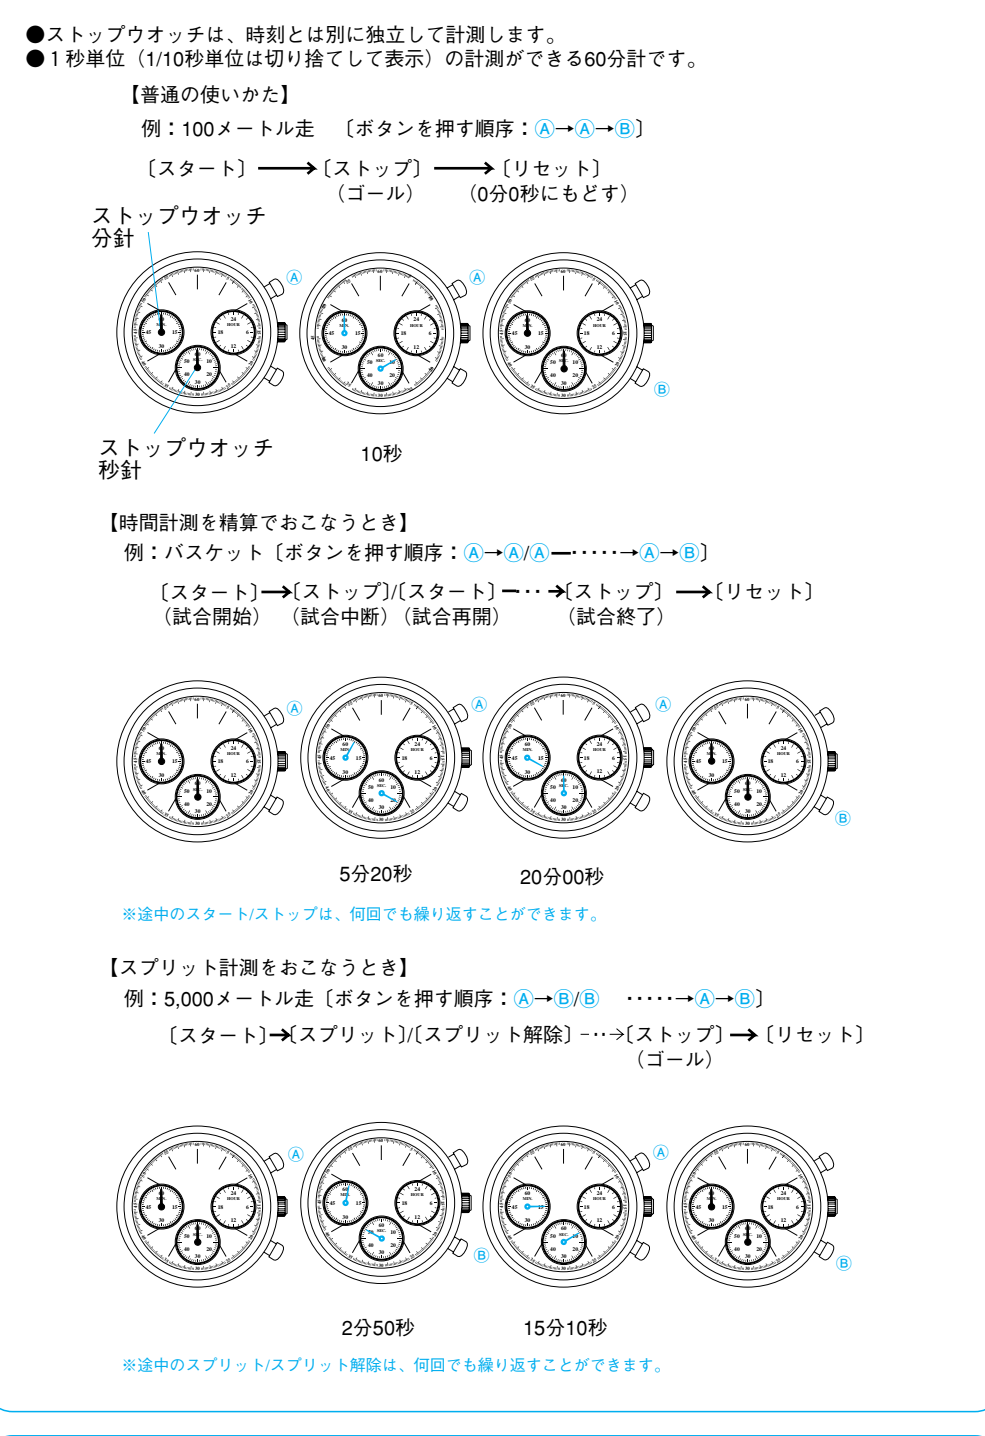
●ストップウオッチは、時刻とは別に独立して計測します。
●１秒単位（1/10秒単位は切り捨てして表示）の計測ができる60分計です。

【普通の使いかた】

例：100メートル走　〔ボタンを押す順序：Ⓐ→Ⓐ→Ⓑ〕

〔スタート〕→〔ストップ〕→〔リセット〕
（ゴール）　（0分0秒にもどす）

ストップウオッチ分針

Ⓐ　Ⓐ　Ⓑ

ストップウオッチ秒針

10秒

【時間計測を精算でおこなうとき】
例：バスケット〔ボタンを押す順序：Ⓐ→Ⓐ/Ⓐ……→Ⓐ→Ⓑ〕

〔スタート〕→〔ストップ〕/〔スタート〕…→〔ストップ〕→〔リセット〕
（試合開始）（試合中断）（試合再開）（試合終了）

Ⓐ　Ⓐ　Ⓐ　Ⓑ

5分20秒　20分00秒

※途中のスタート/ストップは、何回でも繰り返すことができます。

【スプリット計測をおこなうとき】
例：5,000メートル走〔ボタンを押す順序：Ⓐ→Ⓑ/Ⓑ……→Ⓐ→Ⓑ〕

〔スタート〕→〔スプリット〕/〔スプリット解除〕…→〔ストップ〕→〔リセット〕
（ゴール）

Ⓐ　Ⓑ　Ⓐ　Ⓑ

2分50秒　15分10秒

※途中のスプリット/スプリット解除は、何回でも繰り返すことができます。